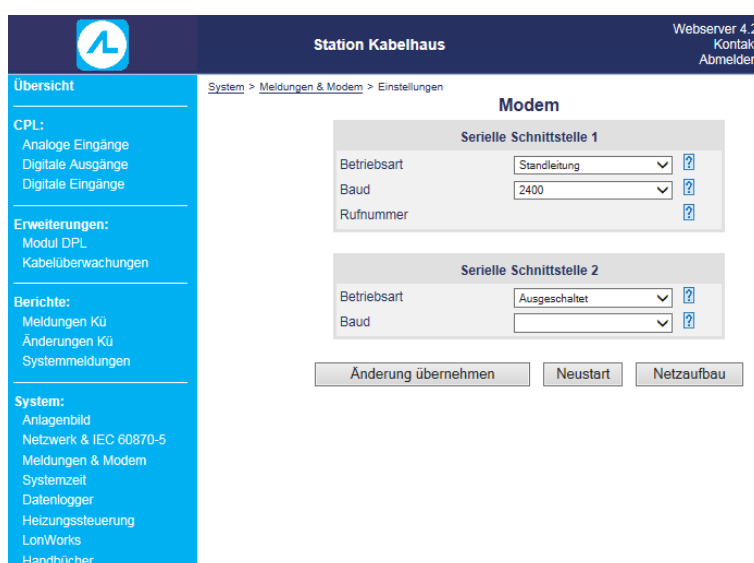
Station Kabelhaus

Webserver 4.2
Kontak
Abmelder

Übersicht

CPL:
Analoge Eingänge
Digitale Ausgänge
Digitale Eingänge

Erweiterungen:
Modul DPL
Kabelüberwachungen

Berichte:
Meldungen Kü
Änderungen Kü
Systemmeldungen

System:
Anlagenbild
Netzwerk & IEC 60870-5
Meldungen & Modem
Systemzeit
Datenlogger
Heizungssteuerung
LonWorks
Handbücher

System > Meldungen & Modem > Einstellungen

Modem

| Serielle Schnittstelle 1 | | |
|---|---|---|
| Betriebsart | Standleitung | ? |
| Baud | 2400 | ? |
| Rufnummer | | ? |

| Serielle Schnittstelle 2 | | |
|---|---|---|
| Betriebsart | Ausgeschaltet | ? |
| Baud | | ? |

Änderung übernehmen
Neustart
Netzaufbau